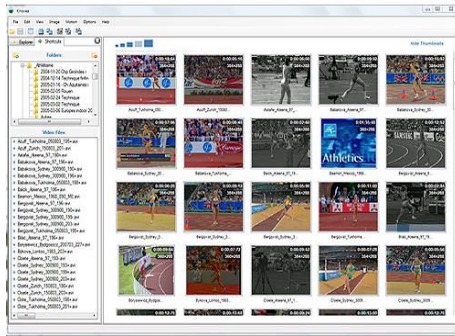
Kinovea

File Edit View Image Motion Options Help

Explorer Shortcuts

Folders

Athlétisme
2004-11-20 Clip Grenoble
2004-12-04 Technique Athl
2005-01-16 Clip Aquatennis
2005-02-05 Rouen
2005-02-24 Technique
2005-03-05 Technique
2005-03-06 European Indoor 20
Autres

Video Files

Asuff_Tukhoma_050823_100+.avi
Asuff_Zurich_150823_100+.avi
Babakova_Aleena_97_150+.avi
Babakova_Sydney_300900_150+.avi
Babakova_Sydney_300900_150+.avi
Babakova_Tukhoma_050823_150+.avi
Beck_Aleena_97_130+.avi
Bearman_Mexico_1968_BC.avi
Bergqvist_Aleena_97_190+.avi
Bergqvist_Sydney_300900_190+.avi
Bergqvist_Sydney_300900_190+.avi
Bergqvist_Sydney_300900_190+.avi
Bergqvist_Tukhoma_050823_190+.avi
Bergqvist_Zurich_150823_190+.avi
Bergqvist_Aleena_97_190+.avi
Borzakovskiy_Budapest_200703_227+.avi
Bykova_Lomas_1983_203+.avi
Cloete_Aleena_97_201+.avi
Cloete_Sydney_050823_201+.avi
Cloete_Tukhoma_050823_201+.avi
Cloete_Zurich_150823_201+.avi
Cloete_Sydney_150823_201+.avi
Cloete_Tukhoma_050823_201+.avi

Hide Thumbnails

Asuff_Tukhoma_0...
Asuff_Zurich_150...
Babakova_Aleena_97...
Babakova_Aleena_97...
Babakova_Sydney...
Babakova_Sydney...
Babakova_Tukhoma...
Beck_Aleena_97_1...
Bearman_Mexico_1968...
Bergqvist_Aleena_...
Bergqvist_Sydney...
Bergqvist_Sydney_2...
Bergqvist_Sydney_...
Bergqvist_Tukhom...
Bergqvist_Zurich_1...
Borzakovskiy_Budape...
Bykova_Lomas_1983...
Cloete_Aleena_97...
Cloete_Sydney_05...
Cloete_Tukhoma_0...

Athletics